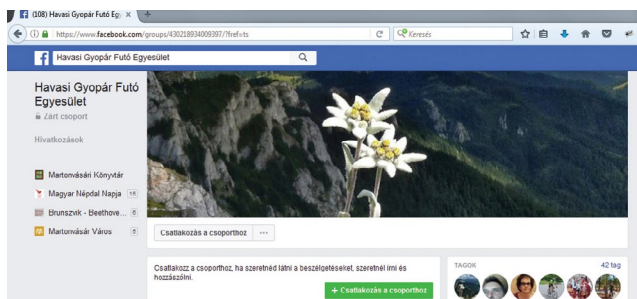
(108) Havasi Gyopár Futó Eg ×
+
https://www.facebook.com/groups/430218934009397/?fref=ts
C
Keresés

Havasi Gyopár Futó Egyesület

Havasi Gyopár Futó Egyesület
Zárt csoport

Hivatkozások

Martonvásári Könyvtár
Magyar Népdal Napja 18
Brunszvik - Beethove... 8
Martonvásár Város 8

Csatlakozás a csoporthoz
···

Csatlakozz a csoporthoz, ha szeretnéd látni a beszélgetéseket, szeretnél írni és hozzászólni.
+ Csatlakozás a csoporthoz

TAGOK
42 tag